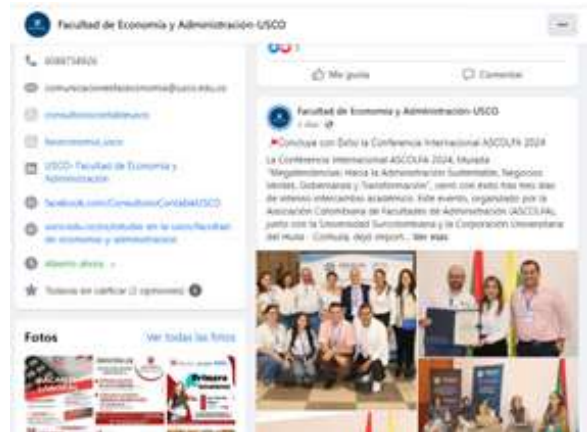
Facultad de Economía y Administración-USCO

8088734926

comunicacionesfacdeeconomia@usco.edu.co

consultoriocontableusco

facecnomia_usco

USCO- Facultad de Economía y Administración

facebook.com/ConsultorioContableUSCO

usco.edu.co/es/estudia-en-la-usco/facultad-de-economia-y-administracion

Abierto ahora

Todavía sin calificar (2 opiniones)

Fotos

Ver todas las fotos

1

Me gusta

Comentar

Facultad de Economía y Administración-USCO

2 días

Concluye con Éxito la Conferencia Internacional ASCOLFA 2024

La Conferencia Internacional ASCOLFA 2024, titulada "Megatendencias: Hacia la Administración Sustentable, Negocios Verdes, Gobernanza y Transformación", cerró con éxito tras tres días de intenso intercambio académico. Este evento, organizado por la Asociación Colombiana de Facultades de Administración (ASCOLFA), junto con la Universidad Surcolombiana y la Corporación Universitaria del Huila - Corhuila, dejó reporr... Ver más